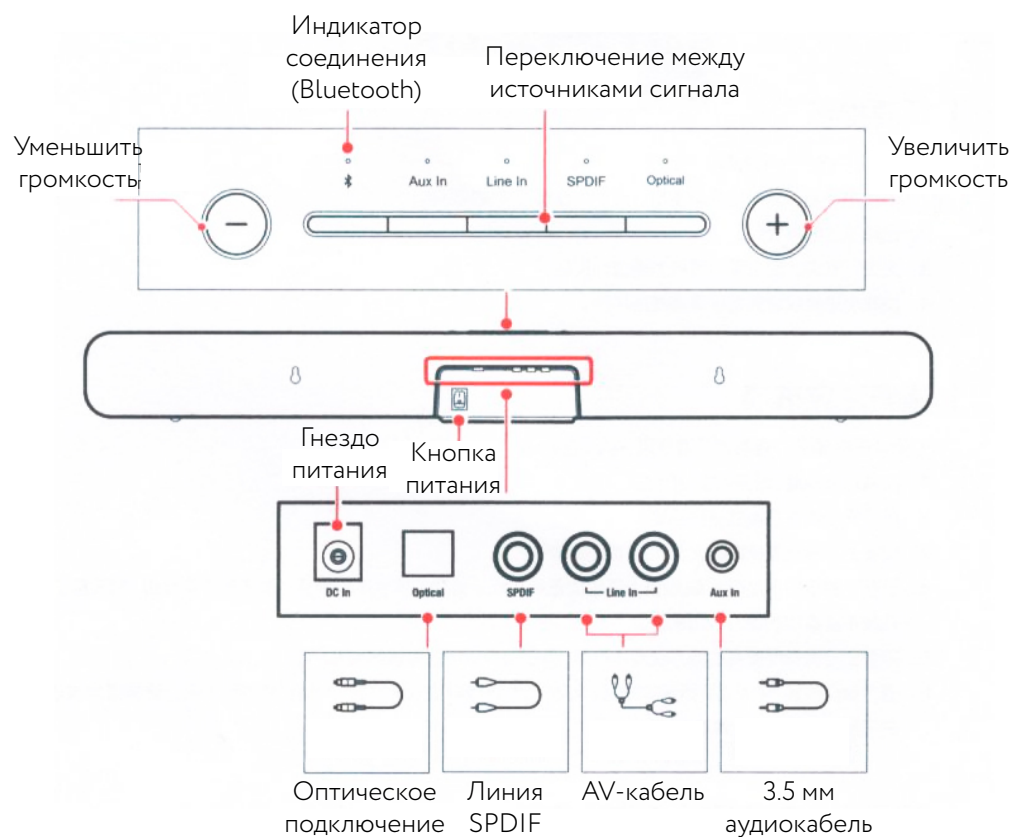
Индикатор соединения (Bluetooth)

Переключение между источниками сигнала

Уменьшить громкость

Aux In

Line In

SPDIF

Optical

Увеличить громкость

Гнездо питания

Кнопка питания

DC In

Optical

SPDIF

Line In

Aux In

Оптическое подключение

Линия SPDIF

AV-кабель

3.5 мм аудиокабель